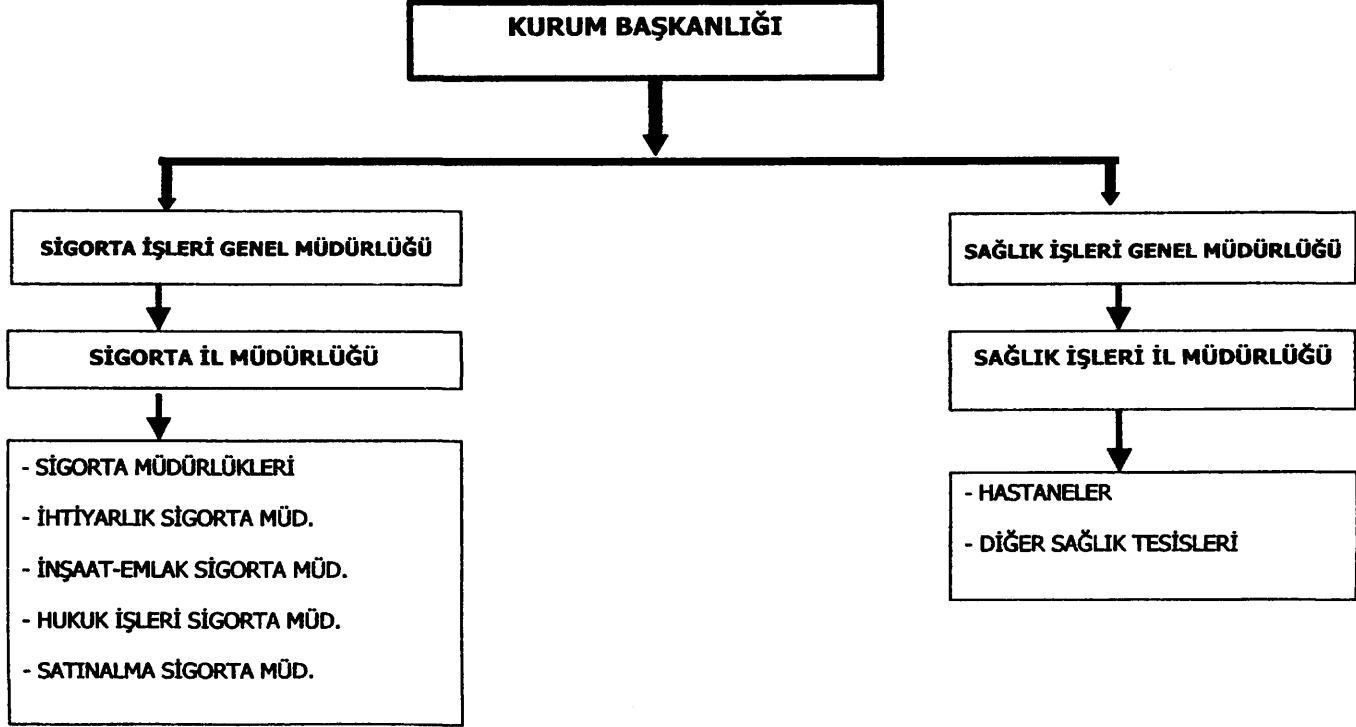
KURUM BAŞKANLIĞI

SİGORTA İŞLERİ GENEL MÜDÜRLÜĞÜ

SİGORTA İL MÜDÜRLÜĞÜ

- SİGORTA MÜDÜRLÜKLERİ
- İHTİYARLIK SİGORTA MÜD.
- İNŞAAT-EMLAK SİGORTA MÜD.
- HUKUK İŞLERİ SİGORTA MÜD.
- SATINALMA SİGORTA MÜD.

SAĞLIK İŞLERİ GENEL MÜDÜRLÜĞÜ

SAĞLIK İŞLERİ İL MÜDÜRLÜĞÜ

- HASTANELER
- DİĞER SAĞLIK TESİSLERİ